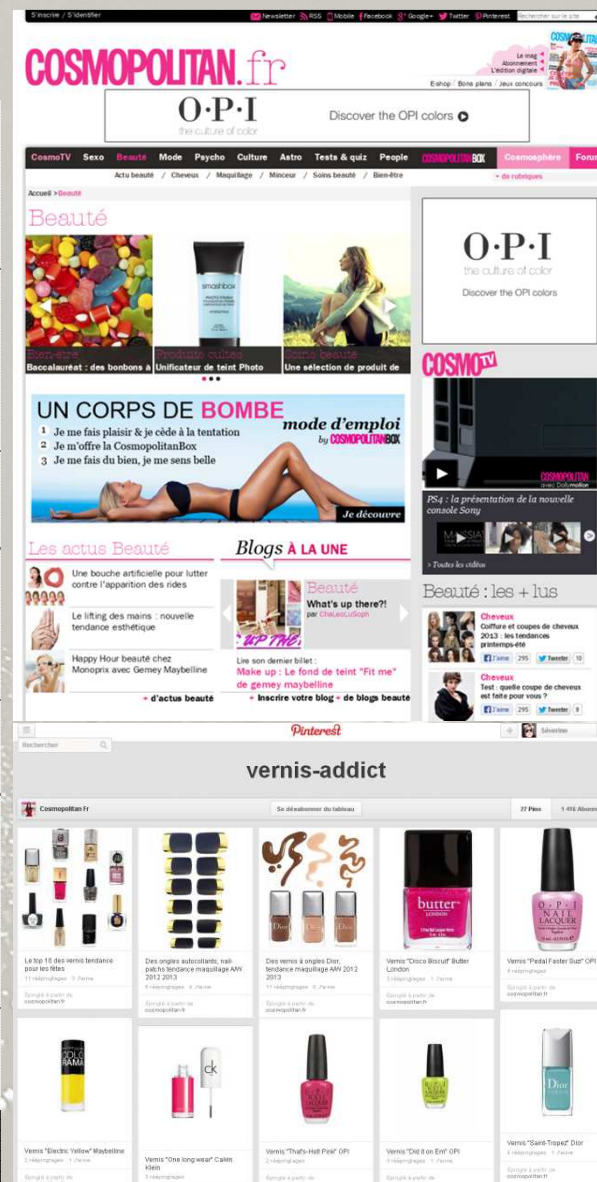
S'inscrire / S'identifier

Newsletter RSS Mobile Facebook Google+ Twitter Pinterest Rechercher sur le site

COSMOPOLITAN.fr

Le mag Abonnement L'édition digitale

E-shop / Bons plans / Jeux concours

O·P·I the culture of color Discover the OPI colors

CosmoTV Sexo Beauté Mode Psycho Culture Astro Tests & quiz People COSMOPOLITANBOX Cosmosphère Forum

Actu beauté / Cheveux / Maquillage / Minceur / Soins beauté / Bien-être

+ de rubriques

Accueil > Beauté

Beauté

Bien-être Baccalauréat : des bonbons à

Produits cultes Unificateur de teint Photo

Soins beauté Une sélection de produit de

O·P·I the culture of color Discover the OPI colors

COSMO TV

UN CORPS DE BOMBE mode d'emploi by COSMOPOLITANBOX

1 Je me fais plaisir & je cède à la tentation
2 Je m'offre la CosmopolitanBox
3 Je me fais du bien, je me sens belle

Je découvre

PS4 : la présentation de la nouvelle console Sony

> Toutes les vidéos

Les actus Beauté

Une bouche artificielle pour lutter contre l'apparition des rides

Le lifting des mains : nouvelle tendance esthétique

Happy Hour beauté chez Monoprix avec Gemey Maybelline

+ d'actus beauté

Blogs À LA UNE

Beauté What's up there?! par ChezLoLuSoph

Lire son dernier billet :
Make up : Le fond de teint "Fit me" de gemey maybelline

+ Inscrire votre blog + de blogs beauté

Beauté : les + lus

Cheveux Coiffure et coupes de cheveux 2013 : les tendances printemps-été

J'aime 295 Tweeter 10

Cheveux Test : quelle coupe de cheveux est faite pour vous ?

J'aime 295 Tweeter 9

Pinterest

Rechercher

Séverine

vernis-addict

Cosmopolitan Fr

Se désabonner du tableau

27 Pins 1 416 Abonnés

Le top 10 des vernis tendance pour les fêtes

Des ongles autocollants, nail-patchs tendance maquillage AW 2012 2013

Des vernis à ongles Dior, tendance maquillage AW 2012 2013

Vernis "Disco Biscuit" Butter London

Vernis "Pedal Faster Suzi" OPI

Vernis "Electric Yellow" Maybelline

Vernis "One long wear" Calvin Klein

Vernis "That's-Hell Pink" OPI

Vernis "Did it on Em" OPI

Vernis "Saint-Tropez" Dior

Épinglé à partir de cosmopolitan.fr